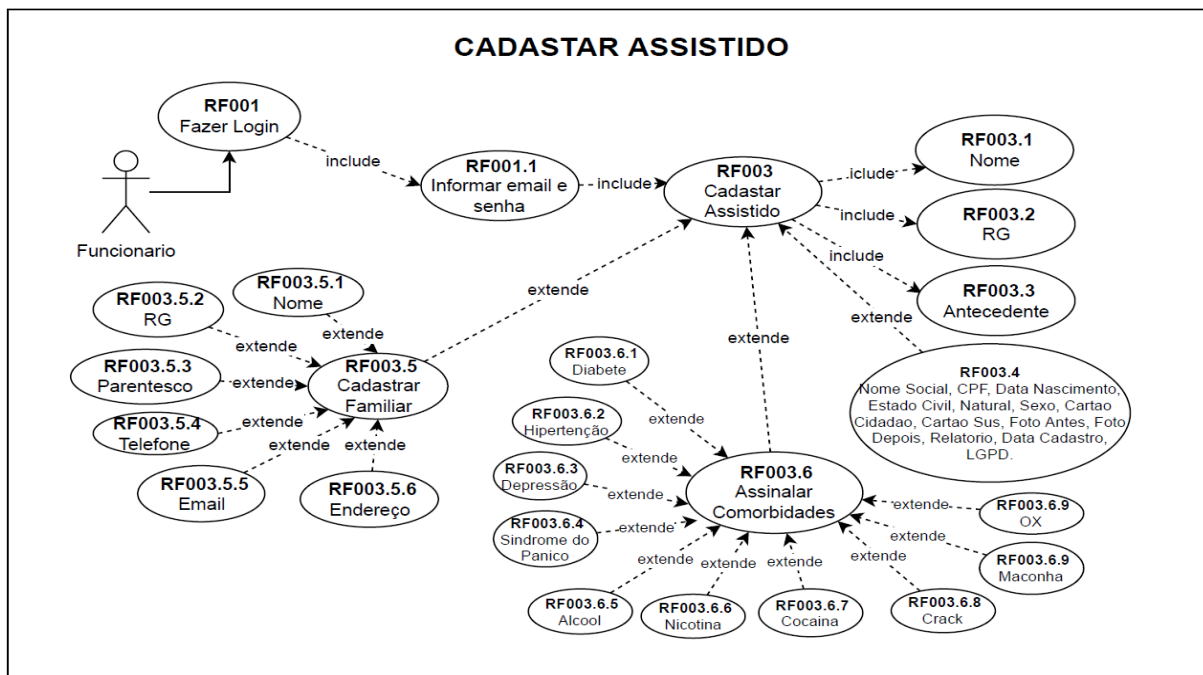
CADASTAR ASSISTIDO

RF001
Fazer Login

Funcionario

include

RF001.1
Informar email e senha

include

RF003
Cadastar Assistido

iclude

RF003.1
Nome

include

RF003.2
RG

include

RF003.3
Antecedente

extende

RF003.4
Nome Social, CPF, Data Nascimento, Estado Civil, Natural, Sexo, Cartao Cidadao, Cartao Sus, Foto Antes, Foto Depois, Relatorio, Data Cadastro, LGPD.

extende

extende

RF003.5.1
Nome

RF003.5.2
RG

extende

extende

RF003.5
Cadastrar Familiar

RF003.5.3
Parentesco

extende

RF003.5.4
Telefone

extende

extende

extende

RF003.5.5
Email

RF003.5.6
Endereço

RF003.6.1
Diabete

extende

RF003.6.2
Hipertenção

extende

RF003.6.3
Depressão

extende

RF003.6.4
Sindrome do Panico

extende

RF003.6
Assinalar Comorbidades

extende

RF003.6.9
OX

extende

RF003.6.9
Maconha

extende

extende

extende

extende

RF003.6.5
Alcool

RF003.6.6
Nicotina

RF003.6.7
Cocaina

RF003.6.8
Crack